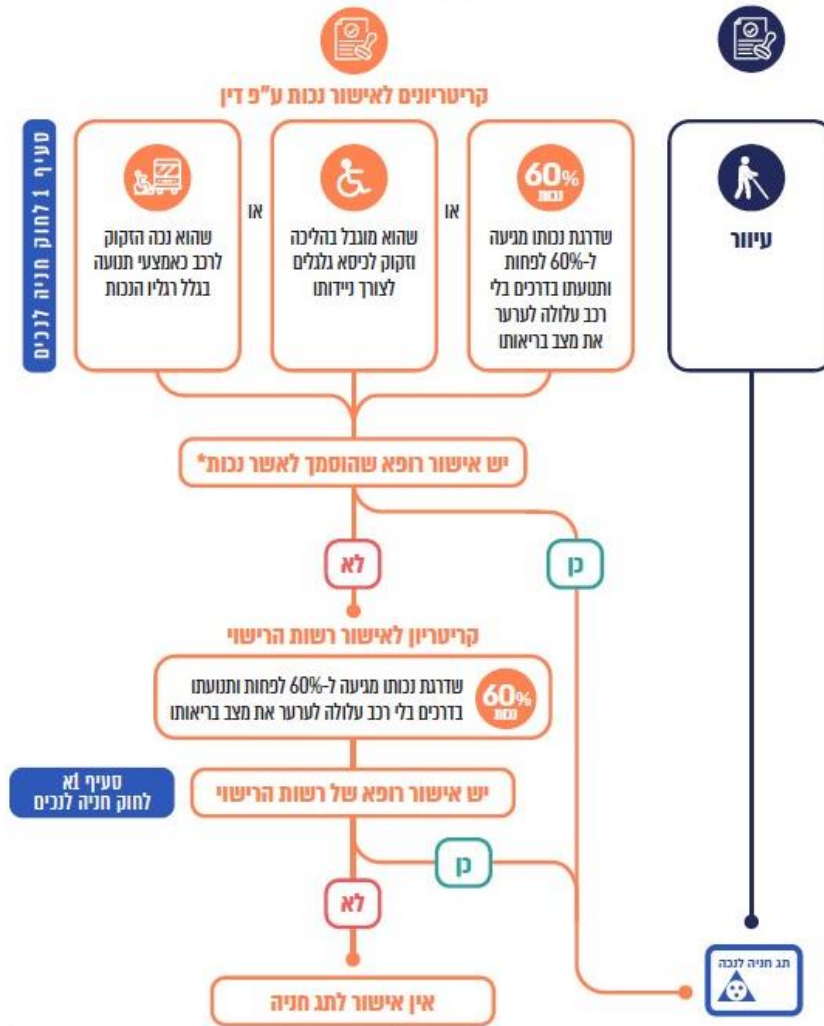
קריטריונים לאישור נכות ע"פ דין

סעיף 1 לחוק חניה לנכים

60% נכות

שדרגת נכותו מגיעה ל-60% לפחות ותנועתו בדרכים בלי רכב עלולה לערער את מצב בריאותו

או

שהוא מוגבל בהליכה וזקוק לכיסא גלגלים לצורך ניידותו

או

שהוא נכה הזקוק לרכב כאמצעי תנועה בגלל רגליו הנכות

עיוור

יש אישור רופא שהוסמך לאשר נכות*

לא

כן

קריטריון לאישור רשות הרישוי

60% נכות

שדרגת נכותו מגיעה ל-60% לפחות ותנועתו בדרכים בלי רכב עלולה לערער את מצב בריאותו

סעיף 1א לחוק חניה לנכים

יש אישור רופא של רשות הרישוי

כן

לא

אין אישור לתג חניה

תג חניה לנכה